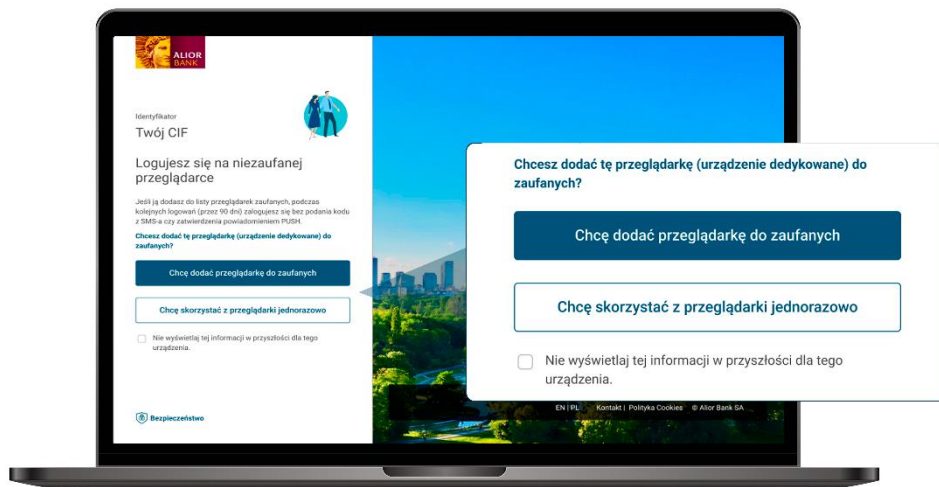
ALIOR BANK

Identyfikator
Twój CIF

Logujesz się na niezaufanej przeglądarce

Jeśli ją dodasz do listy przeglądarek zaufanych, podczas kolejnych logowań (przez 90 dni) zalogujesz się bez podania kodu z SMS-a czy zatwierdzenia powiadomieniem PUSH.

Chcesz dodać tę przeglądarkę (urządzenie dedykowane) do zaufanych?

Chcę dodać przeglądarkę do zaufanych

Chcę skorzystać z przeglądarki jednorazowo

Nie wyświetlaj tej informacji w przyszłości dla tego urządzenia.

Bezpieczeństwo

EN | PL | Kontakt | Polityka Cookies | © Alior Bank SA

Chcesz dodać tę przeglądarkę (urządzenie dedykowane) do zaufanych?

Chcę dodać przeglądarkę do zaufanych

Chcę skorzystać z przeglądarki jednorazowo

Nie wyświetlaj tej informacji w przyszłości dla tego urządzenia.